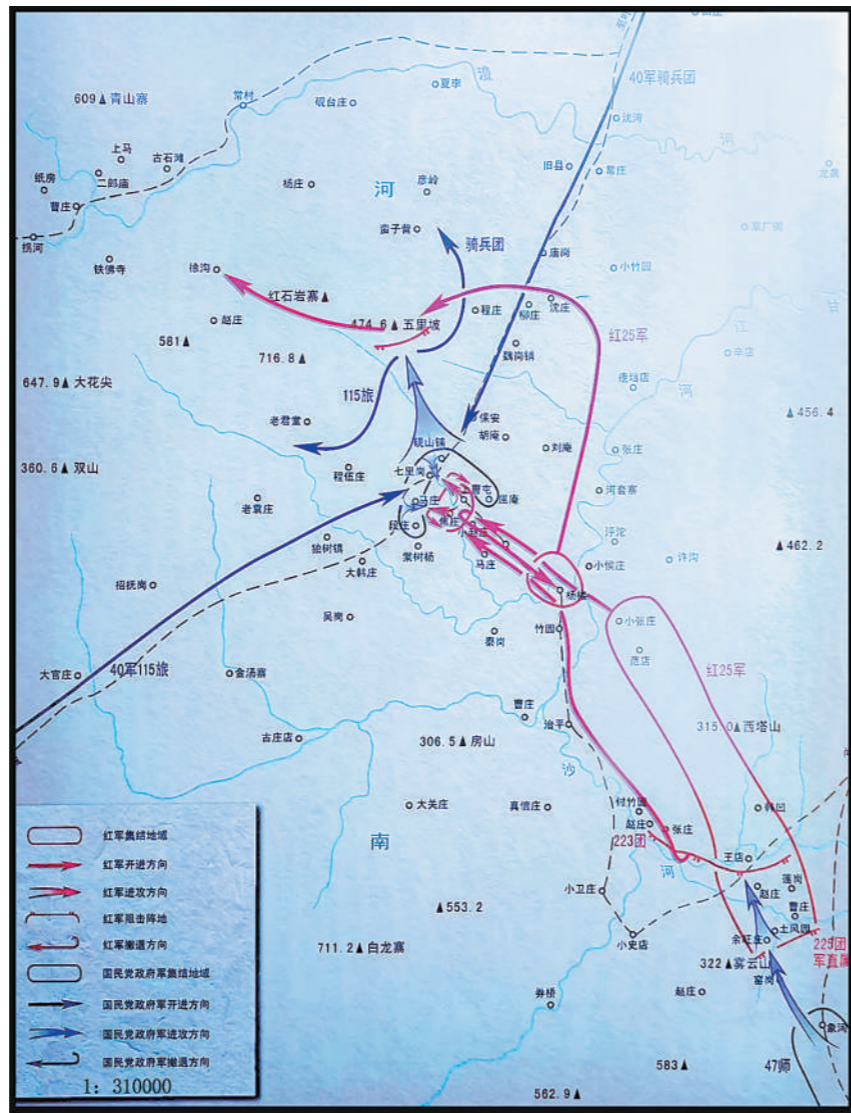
609▲青山寨
常村
砚台庄
夏李
滍
40军骑兵团
沈河
上马
古石滩
纸房
二郎庙
杨庄
河
彦岭
旧县
焉庄
曹庄
拐河
蛮子营
骑兵团
庙岗
小竹园
铁佛寺
徐沟
红石岩寨▲
程庄
柳庄
沈庄
红25军
赵庄
474.6▲五里坡
581▲
716.8▲
魏岗镇
647.9▲大花尖
115旅
老君堂
保安
胡庵
▲456.4
刘庵
张庄
360.6▲双山
程庄
七里岗
郭庄
马庄
崔庵
河套寨
老裴庄
段庄
焦庄
拐河
张庄
许沟
▲462.2
独树镇
常树杨
马庄
小候庄
招抚岗
大韩庄
杨楼
吴岗
小张庄
竹园
袁岗
红25军
大官庄
40军115旅
金汤寨
唐庄
曹庄
315.0▲西塔山
古庄店
306.5▲房山
沿子
沙
大关庄
真信庄
村竹园
赵庄
张庄
南
223团
王店
河
小卫庄
▲553.2
赵庄
土风园
711.2▲白龙寨
小史店
余庄
223团
军直属
322▲雾云山
窑岗
弁桥
赵庄
象河
583▲
47师
562.9▲
红军集结地域
红军开进方向
红军进攻方向
红军阻击阵地
红军撤退方向
国民党政府军集结地域
国民党政府军开进方向
国民党政府军进攻方向
国民党政府军撤退方向
1:310000